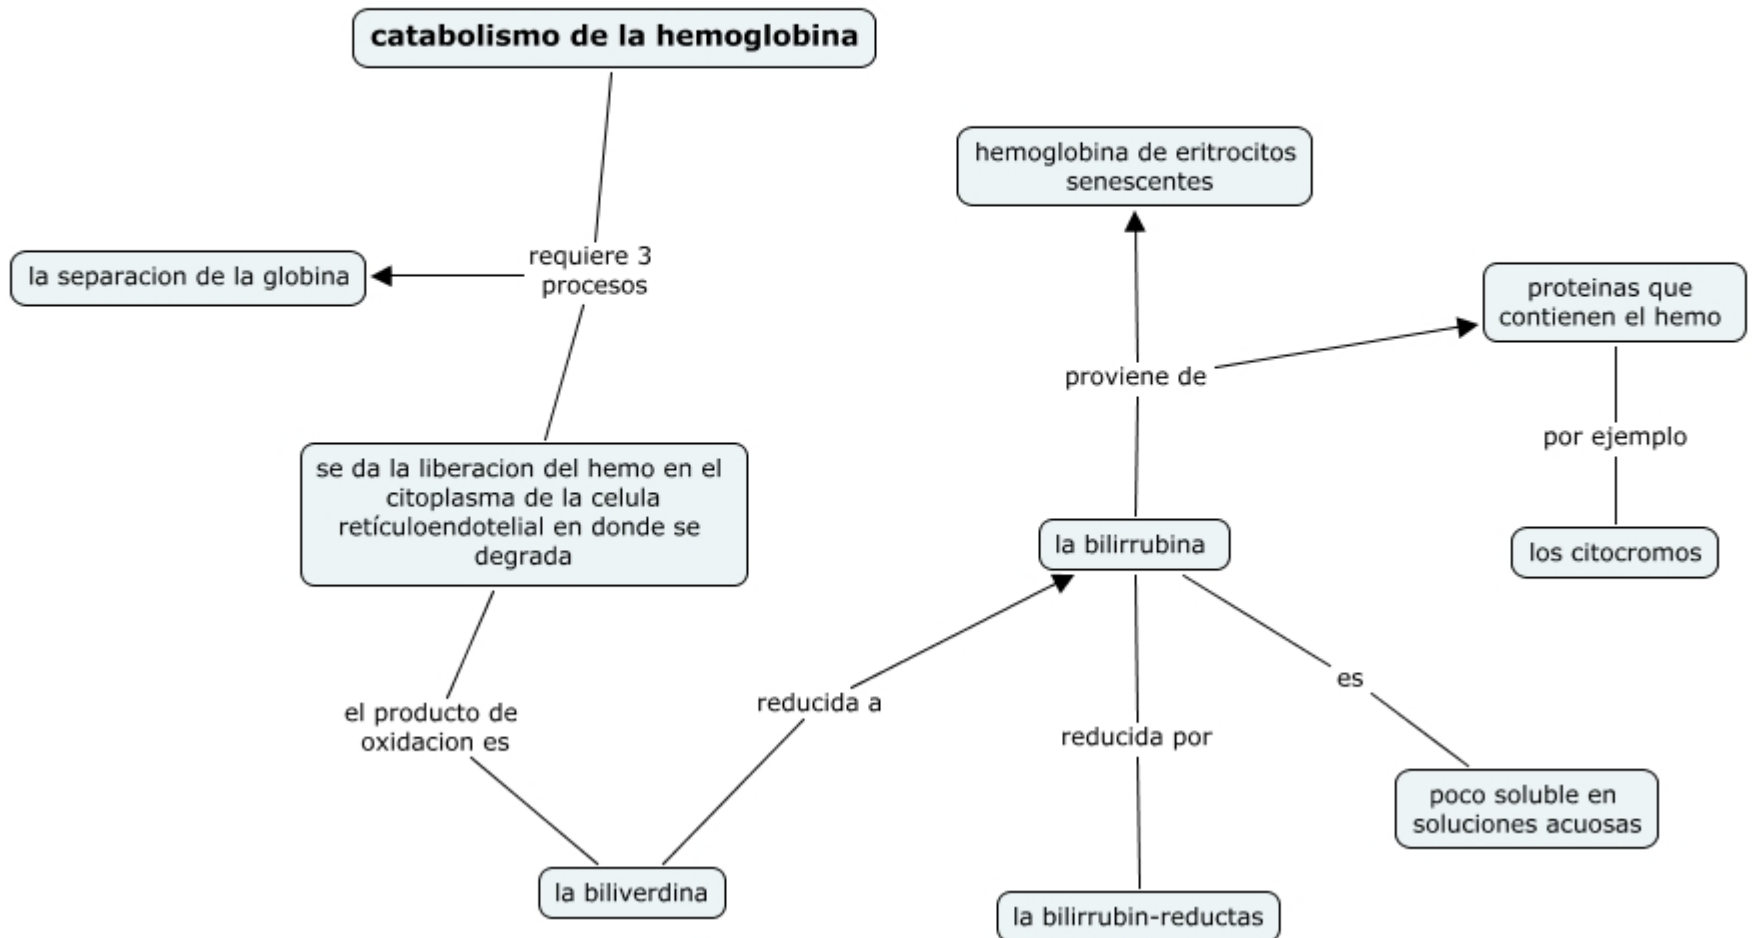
catabolismo de la hemoglobina

requiere 3 procesos

la separacion de la globina

se da la liberacion del hemo en el citoplasma de la celula retículoendotelial en donde se degrada

el producto de oxidacion es

la biliverdina

reducida a

la bilirrubina

proviene de

hemoglobina de eritrocitos senescentes

proteinas que contienen el hemo

por ejemplo

los citocromos

reducida por

la bilirrubin-reductas

es

poco soluble en soluciones acuosas